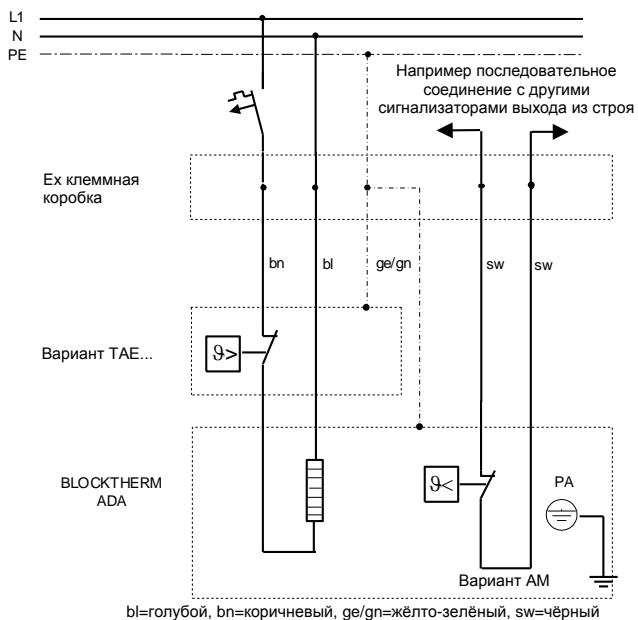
L1
N
PE

Например последовательное соединение с другими сигнализаторами выхода из строя

Ex клеммная коробка

bn
bl
ge/gn
sw
sw

Вариант TAE...

$\vartheta >$

BLOCKTHERM ADA

$\vartheta <$

PA

Вариант AM

bl=голубой, bn=коричневый, ge/gn=жёлто-зелёный, sw=чёрный